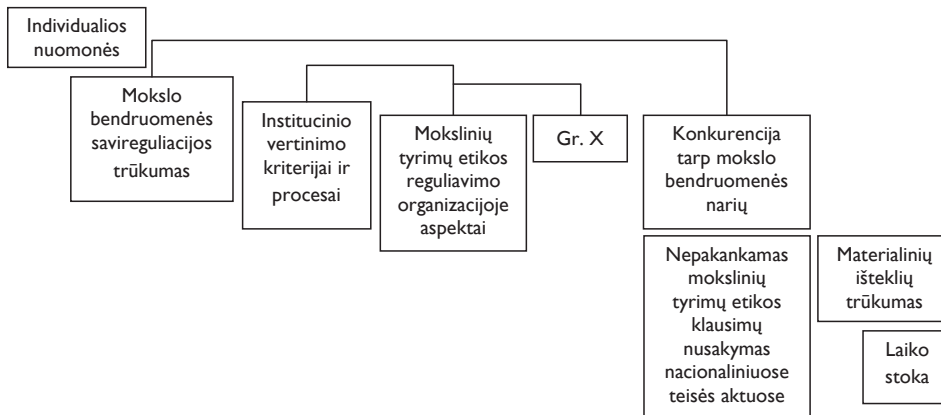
Individualios nuomonės

Mokslo bendruomenės savireguliacijos trūkumas

Institucinio vertinimo kriterijai ir procesai

Mokslinių tyrimų etikos reguliavimo organizacijoje aspektai

Gr. X

Konkurencija tarp mokslo bendruomenės narių

Nepakankamas mokslinių tyrimų etikos klausimų nusakymas nacionaliniuose teisės aktuose

Materialinių išteklių trūkumas

Laiko stoka